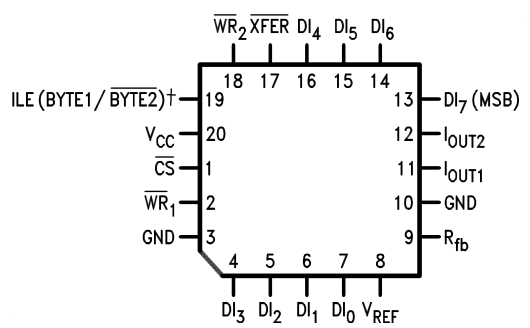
$\overline{WR}_2$ $\overline{XFER}$ $DI_4$ $DI_5$ $DI_6$

18 17 16 15 14

ILE (BYTE1 / $\overline{BYTE2}$)† 19

$V_{CC}$ 20

$\overline{CS}$ 1

$\overline{WR}_1$ 2

GND 3

13 $DI_7$ (MSB)

12 $I_{OUT2}$

11 $I_{OUT1}$

10 GND

9 $R_{fb}$

4 5 6 7 8

$DI_3$ $DI_2$ $DI_1$ $DI_0$ $V_{REF}$